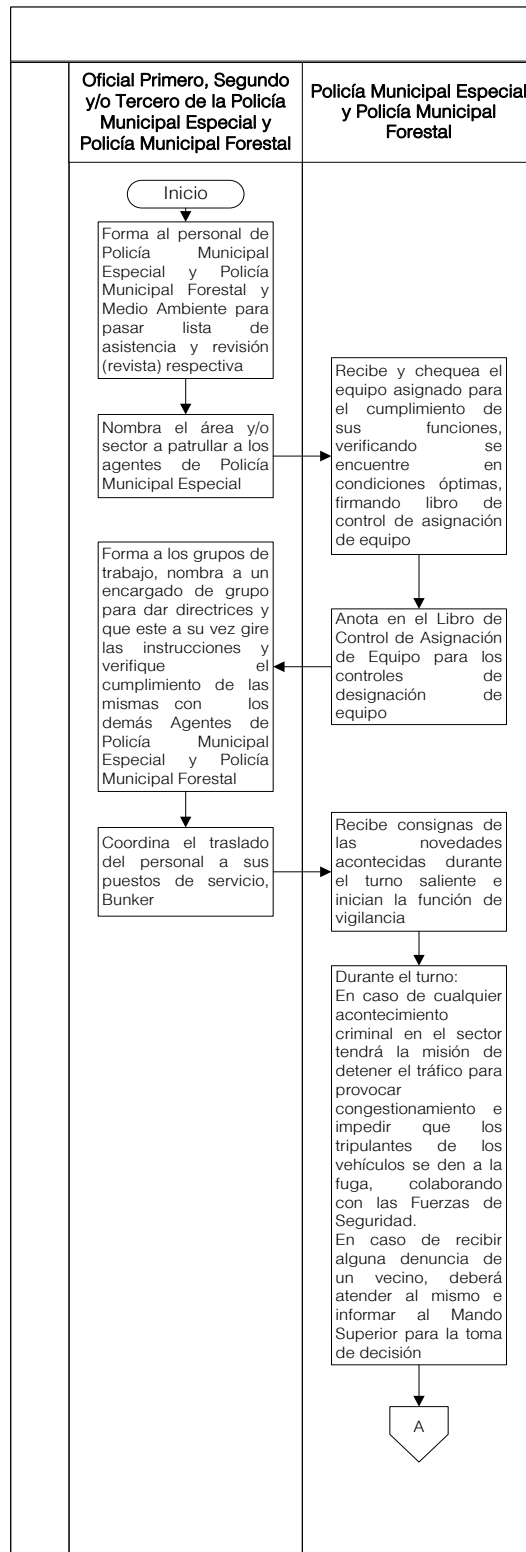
Oficial Primero, Segundo y/o Tercero de la Policía Municipal Especial y Policía Municipal Forestal

Policía Municipal Especial y Policía Municipal Forestal

Inicio

Forma al personal de Policía Municipal Especial y Policía Municipal Forestal y Medio Ambiente para pasar lista de asistencia y revisión (revista) respectiva

Nombra el área y/o sector a patrullar a los agentes de Policía Municipal Especial

Recibe y chequea el equipo asignado para el cumplimiento de sus funciones, verificando se encuentre en condiciones óptimas, firmando libro de control de asignación de equipo

Anota en el Libro de Control de Asignación de Equipo para los controles de designación de equipo

Forma a los grupos de trabajo, nombra a un encargado de grupo para dar directrices y que este a su vez gire las instrucciones y verifique el cumplimiento de las mismas con los demás Agentes de Policía Municipal Especial y Policía Municipal Forestal

Coordina el traslado del personal a sus puestos de servicio, Bunker

Recibe consignas de las novedades acontecidas durante el turno saliente e inician la función de vigilancia

Durante el turno:
En caso de cualquier acontecimiento criminal en el sector tendrá la misión de detener el tráfico para provocar congestionamiento e impedir que los tripulantes de los vehículos se den a la fuga, colaborando con las Fuerzas de Seguridad.
En caso de recibir alguna denuncia de un vecino, deberá atender al mismo e informar al Mando Superior para la toma de decisión

A